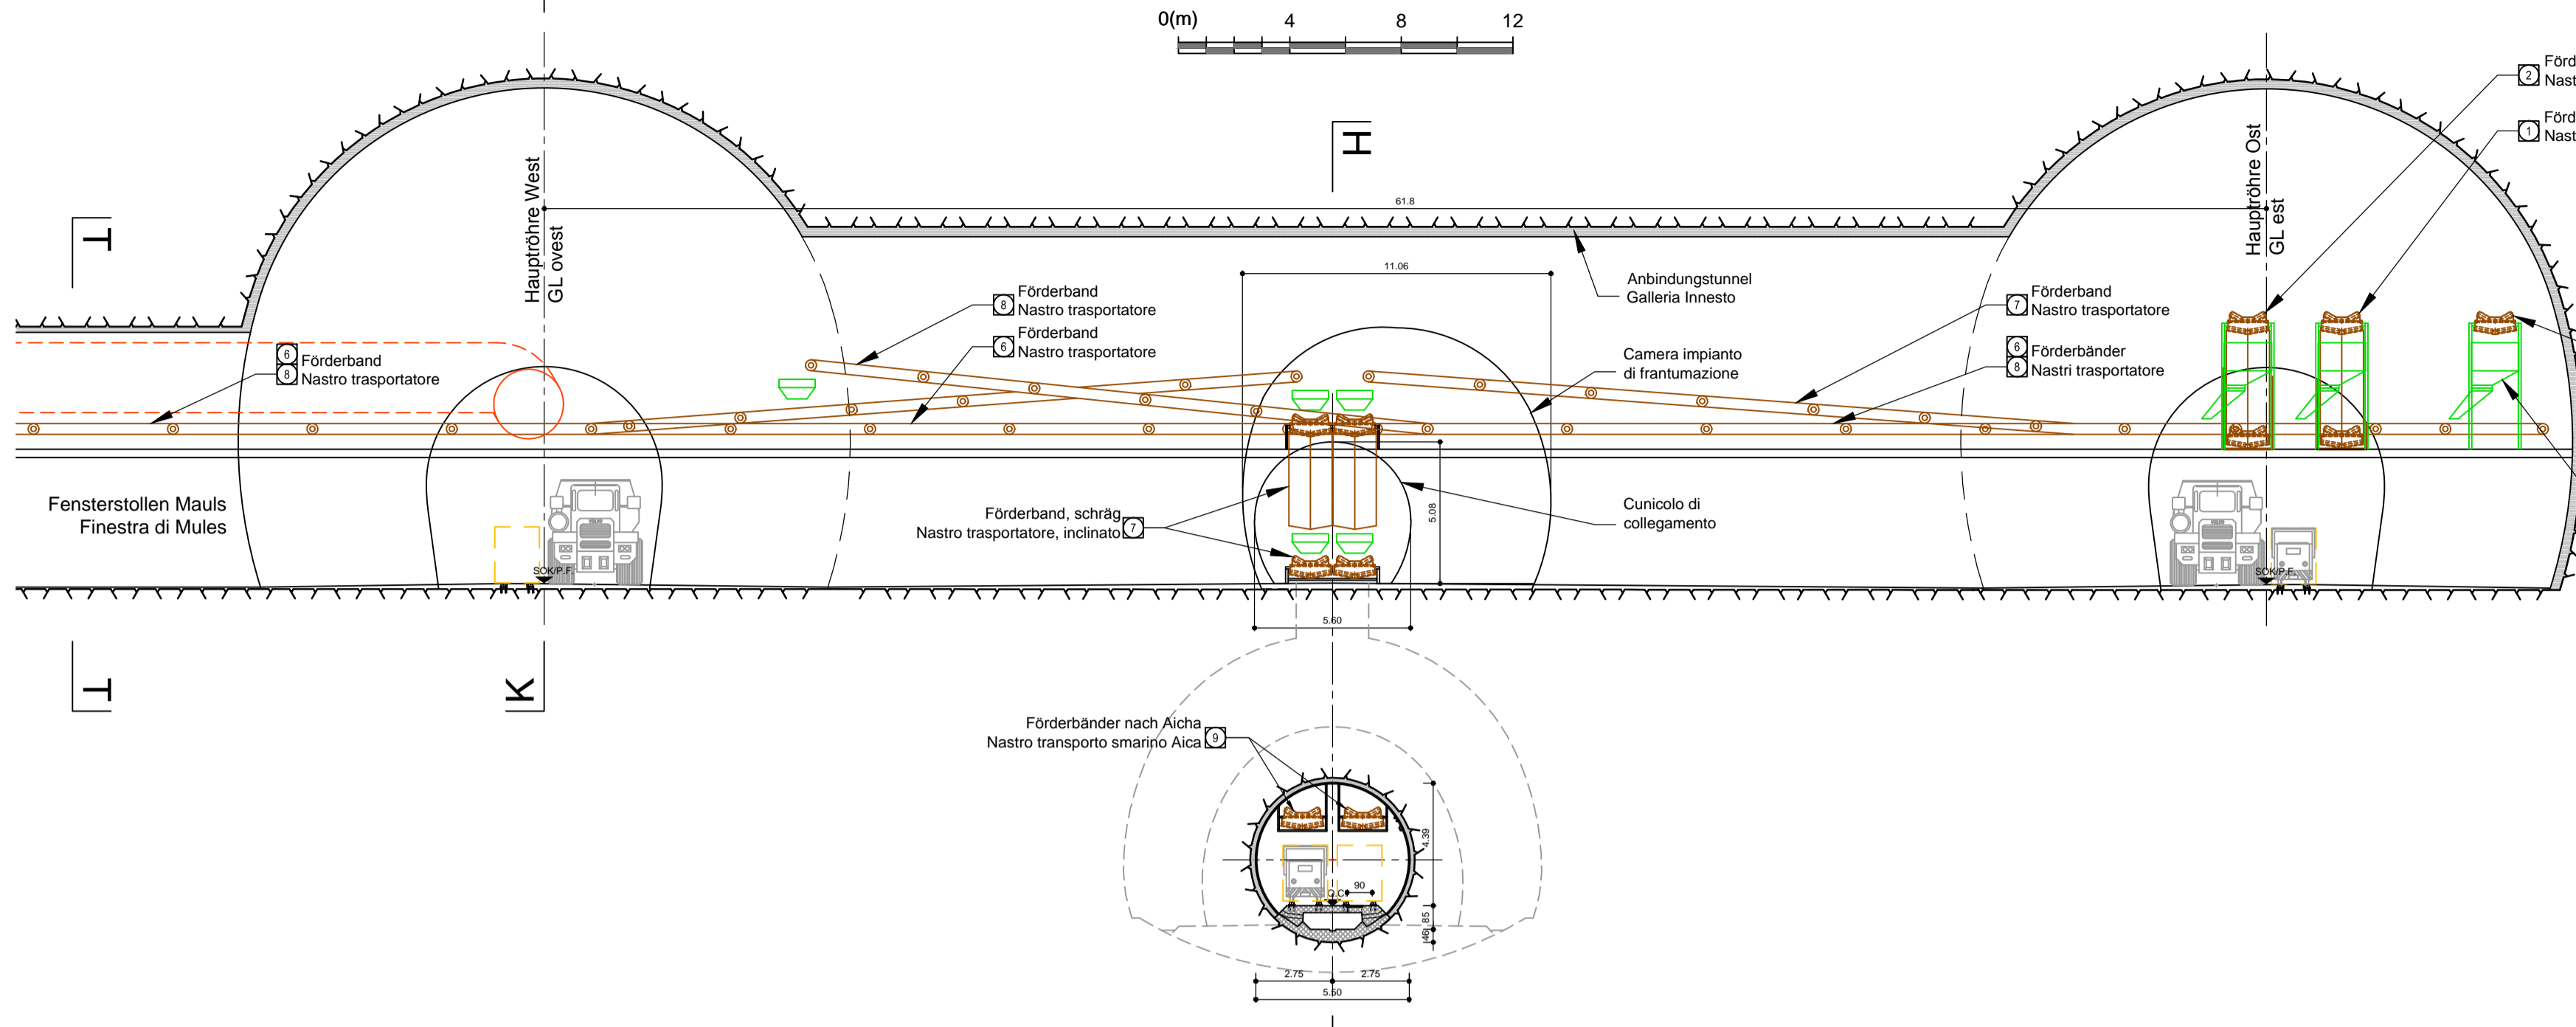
0(m) 4 8 12

Förd
Nast
Förd
Nast

H

61.8

Hauptröhre West
GL ovest

Hauptröhre Ost
GL est

11.06

Anbindungstunnel
Galleria Innesto

8 Förderband
Nastro trasportatore

6 Förderband
Nastro trasportatore

6 Förderband
8 Nastro trasportatore

7 Förderband
Nastro trasportatore

Camera impianto
di frantumazione

6 Förderbänder
8 Nastri trasportatore

Fensterstollen Mauls
Finestra di Mules

Förderband, schräg
Nastro trasportatore, inclinato 7

5.08

Cunicolo di
collegamento

SOK/P.F.

SOK/P.F.

5.60

Förderbänder nach Aicha
Nastro transporto smarino Aica 9

4.39

90

85

46

2.75 2.75

5.60